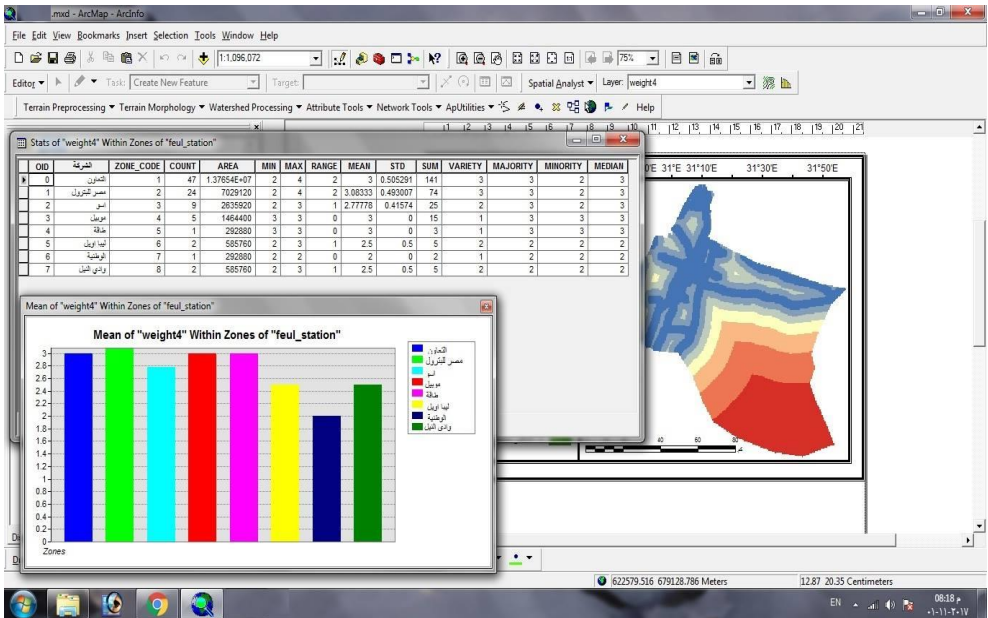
.mxd - ArcMap - ArcInfo

File Edit View Bookmarks Insert Selection Tools Window Help

1:1,096,072

75%

Editor ▾ Task: Create New Feature Target: Spatial Analyst ▾ Layer: weight4

Terrain Preprocessing ▾ Terrain Morphology ▾ Watershed Processing ▾ Attribute Tools ▾ Network Tools ▾ ApUtilities ▾ Help

Stats of "weight4" Within Zones of "feul_station"

| OID | الشركة | ZONE_CODE | COUNT | AREA | MIN | MAX | RANGE | MEAN | STD | SUM | VARIETY | MAJORITY | MINORITY | MEDIAN |
|---|---|---|---|---|---|---|---|---|---|---|---|---|---|---|
| 0 | التعاون | 1 | 47 | 1.37654E+07 | 2 | 4 | 2 | 3 | 0.505291 | 141 | 3 | 3 | 2 | 3 |
| 1 | مصر للبترول | 2 | 24 | 7029120 | 2 | 4 | 2 | 3.08333 | 0.493007 | 74 | 3 | 3 | 2 | 3 |
| 2 | اسو | 3 | 9 | 2635920 | 2 | 3 | 1 | 2.77778 | 0.41574 | 25 | 2 | 3 | 2 | 3 |
| 3 | موبيل | 4 | 5 | 1464400 | 3 | 3 | 0 | 3 | 0 | 15 | 1 | 3 | 3 | 3 |
| 4 | طاقة | 5 | 1 | 292880 | 3 | 3 | 0 | 3 | 0 | 3 | 1 | 3 | 3 | 3 |
| 5 | ليبيا اويل | 6 | 2 | 585760 | 2 | 3 | 1 | 2.5 | 0.5 | 5 | 2 | 2 | 2 | 2 |
| 6 | الوطنية | 7 | 1 | 292880 | 2 | 2 | 0 | 2 | 0 | 2 | 1 | 2 | 2 | 2 |
| 7 | وادي النيل | 8 | 2 | 585760 | 2 | 3 | 1 | 2.5 | 0.5 | 5 | 2 | 2 | 2 | 2 |

Mean of "weight4" Within Zones of "feul_station"

Mean of "weight4" Within Zones of "feul_station"

3
2.8
2.6
2.4
2.2
2
1.8
1.6
1.4
1.2
1
0.8
0.6
0.4
0.2
0
Zones

التعاون
مصر للبترول
اسو
موبيل
طاقة
ليبيا اويل
الوطنية
وادي النيل

E 31°E 31°10'E 31°30'E 31°50'E

40 60 80

622579.516 679128.786 Meters 12.87 20.35 Centimeters

EN 08:18 م
٠١-١١-٢٠١٧